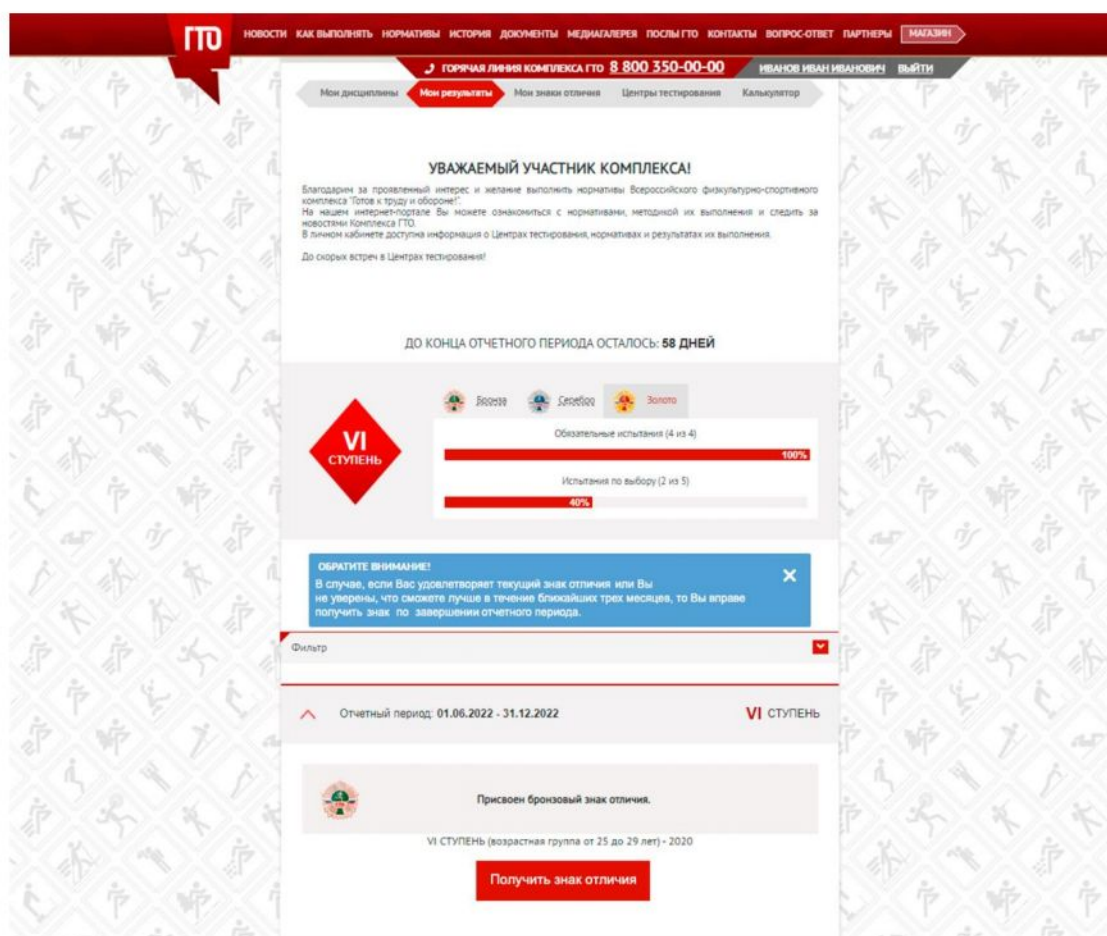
ГТО

НОВОСТИ КАК ВЫПОЛНЯТЬ НОРМАТИВЫ ИСТОРИЯ ДОКУМЕНТЫ МЕДИАГАЛЕРЕЯ ПОСЛЫ ГТО КОНТАКТЫ ВОПРОС-ОТВЕТ ПАРТНЕРЫ МАГАЗИН

ГОРЯЧАЯ ЛИНИЯ КОМПЛЕКСА ГТО 8 800 350-00-00 ИВАНОВ ИВАН ИВАНОВИЧ ВЫЙТИ

Мои дисциплины Мои результаты Мои знаки отличия Центры тестирования Калькулятор

УВАЖАЕМЫЙ УЧАСТНИК КОМПЛЕКСА!

Благодарим за проявленный интерес и желание выполнить нормативы Всероссийского физкультурно-спортивного комплекса "Готов к труду и обороне!".
На нашем интернет-портале Вы можете ознакомиться с нормативами, методикой их выполнения и следить за новостями Комплекса ГТО.
В личном кабинете доступна информация о Центрах тестирования, нормативах и результатах их выполнения.

До скорых встреч в Центрах тестирования!

ДО КОНЦА ОТЧЕТНОГО ПЕРИОДА ОСТАЛОСЬ: 58 ДНЕЙ

VI СТУПЕНЬ

Бронза Серебро Золото

Обязательные испытания (4 из 4)

100%

Испытания по выбору (2 из 5)

40%

ОБРАТИТЕ ВНИМАНИЕ!
В случае, если Вас удовлетворяет текущий знак отличия или Вы не уверены, что сможете лучше в течение ближайших трех месяцев, то Вы вправе получить знак по завершении отчетного периода.

Фильтр

Отчетный период: 01.06.2022 - 31.12.2022 VI СТУПЕНЬ

Присвоен бронзовый знак отличия.

VI СТУПЕНЬ (возрастная группа от 25 до 29 лет) - 2020

Получить знак отличия